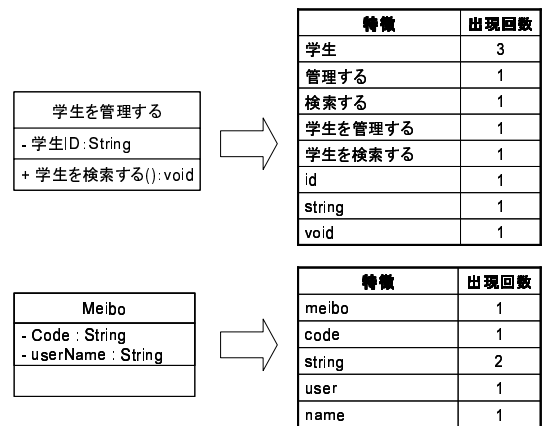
学生を管理する

- 学生ID:String

+ 学生を検索する():void

| 特徴 | 出現回数 |
|---|---|
| 学生 | 3 |
| 管理する | 1 |
| 検索する | 1 |
| 学生を管理する | 1 |
| 学生を検索する | 1 |
| id | 1 |
| string | 1 |
| void | 1 |

Meibo

- Code : String
- userName : String

| 特徴 | 出現回数 |
|---|---|
| meibo | 1 |
| code | 1 |
| string | 2 |
| user | 1 |
| name | 1 |